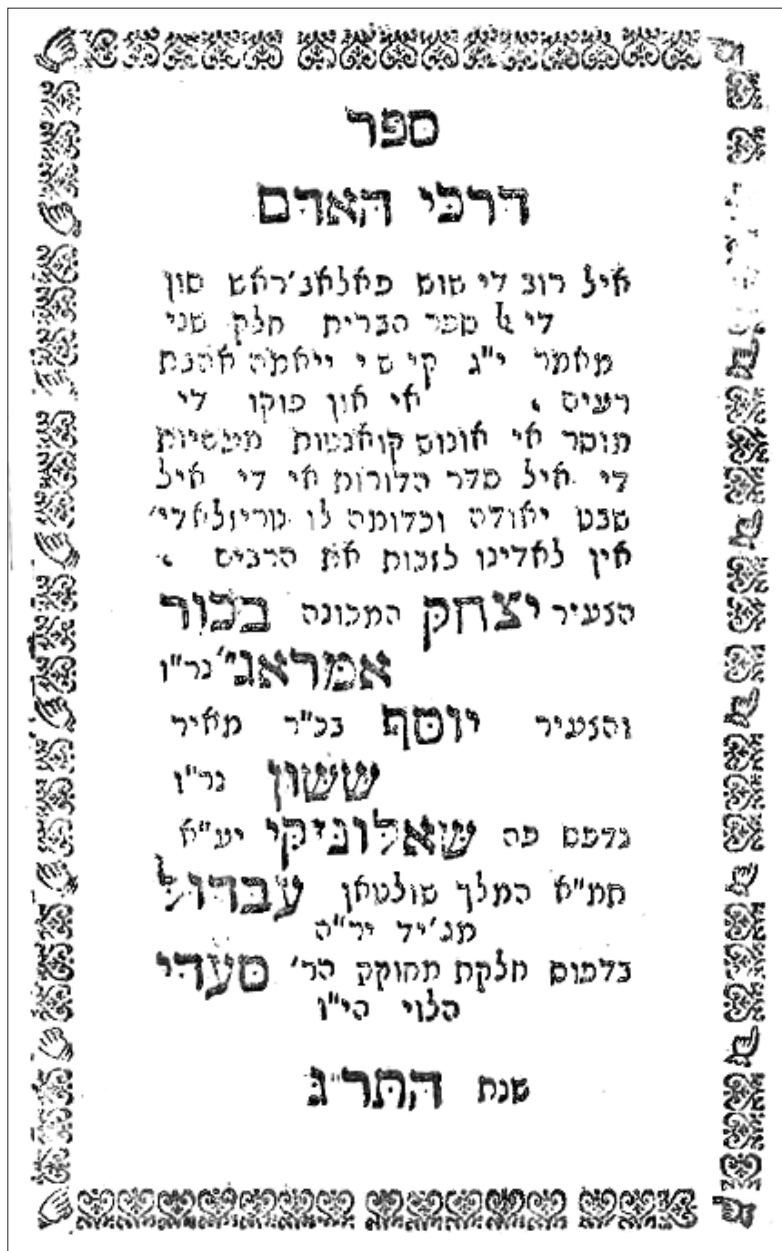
ספר

דרכי האדם

איל רוג די טוס פאלאג'ראש סון די ל' ספר הברית חלק שני מאמר י"ג קי סי ייאמה אהבת רעים . אי און פוקו די מוסר אי אונוס קואינטוס מעשיות די איל סדר הדורות אי די איל שבט יהודה וכדומה לו מוריאלידי' אין לאדינו לזכות את הרבים .

הצעיר יצחק המכונה בכור אמראג' נר"ו

והצעיר יוסף בכ"ר מאיר ששון נר"ו

נדפס פה שאלוניקי יע"א

תח"א המלך סולטאן עבדול מג'יד יר"ה

בדפוס חלקת מחוקק הר' סעדי הלוי הי"ו

שנת התר"ג